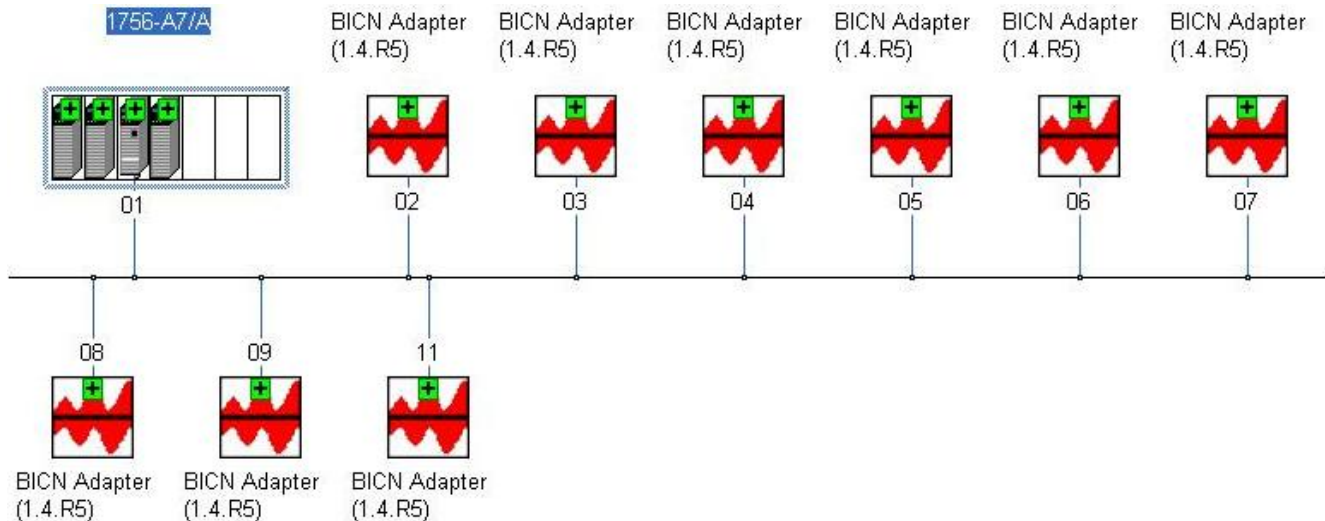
1756-A7/A

01

BICN Adapter (1.4.R5)

02

BICN Adapter (1.4.R5)

03

BICN Adapter (1.4.R5)

04

BICN Adapter (1.4.R5)

05

BICN Adapter (1.4.R5)

06

BICN Adapter (1.4.R5)

07

08

BICN Adapter (1.4.R5)

09

BICN Adapter (1.4.R5)

11

BICN Adapter (1.4.R5)